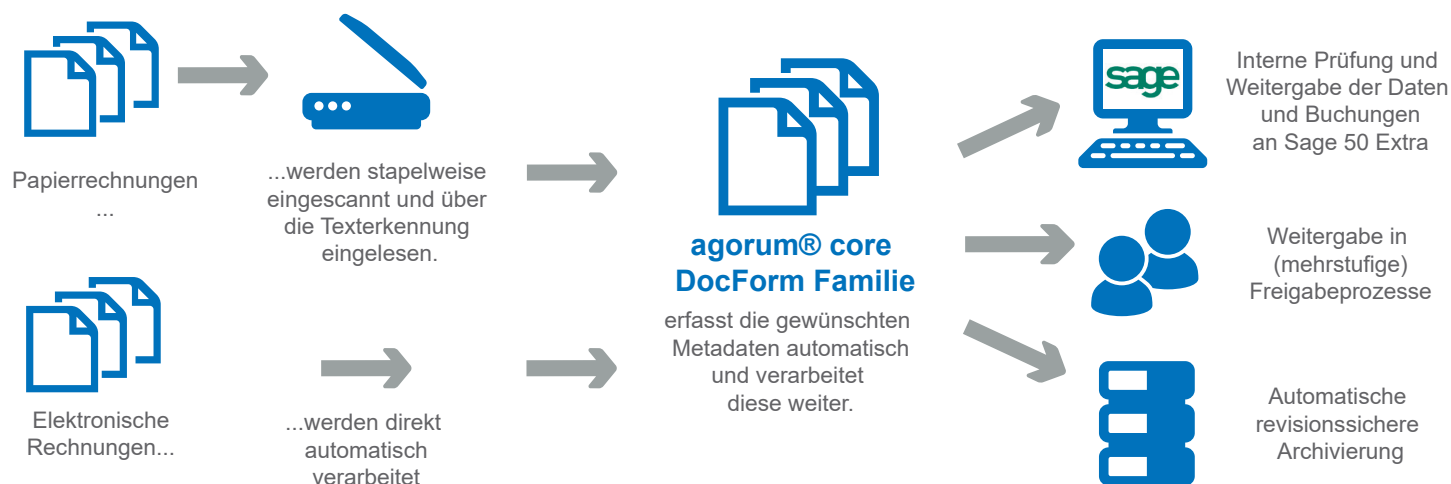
Papierrechnungen
...

...werden stapelweise eingescannt und über die Texterkennung eingelesen.

Elektronische Rechnungen...

...werden direkt automatisch verarbeitet

agorum® core
DocForm Familie

erfasst die gewünschten Metadaten automatisch und verarbeitet diese weiter.

sage

Interne Prüfung und Weitergabe der Daten und Buchungen an Sage 50 Extra

Weitergabe in (mehrstufige) Freigabeprozesse

Automatische revisionssichere Archivierung